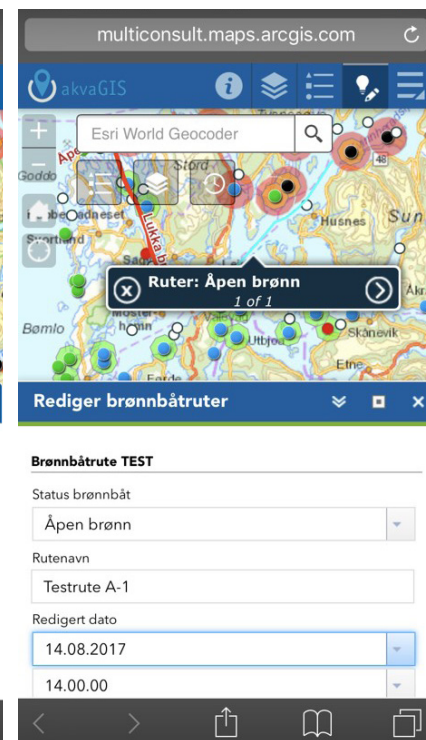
multiconsult.maps.arcgis.com

akvaGIS

Esri World Geocoder

Goddo

Stord

Lukka

Husnes

Sun

48

Ruter: Åpen brønn

1 of 1

Bømlo

Mosterhamn

Utbjoa

Skånevik

Etne

Førde

Rediger brønnbåtruter

Brønnbåtrute TEST

Status brønnbåt

Åpen brønn

Rutenavn

Testrute A-1

Redigert dato

14.08.2017

14.00.00